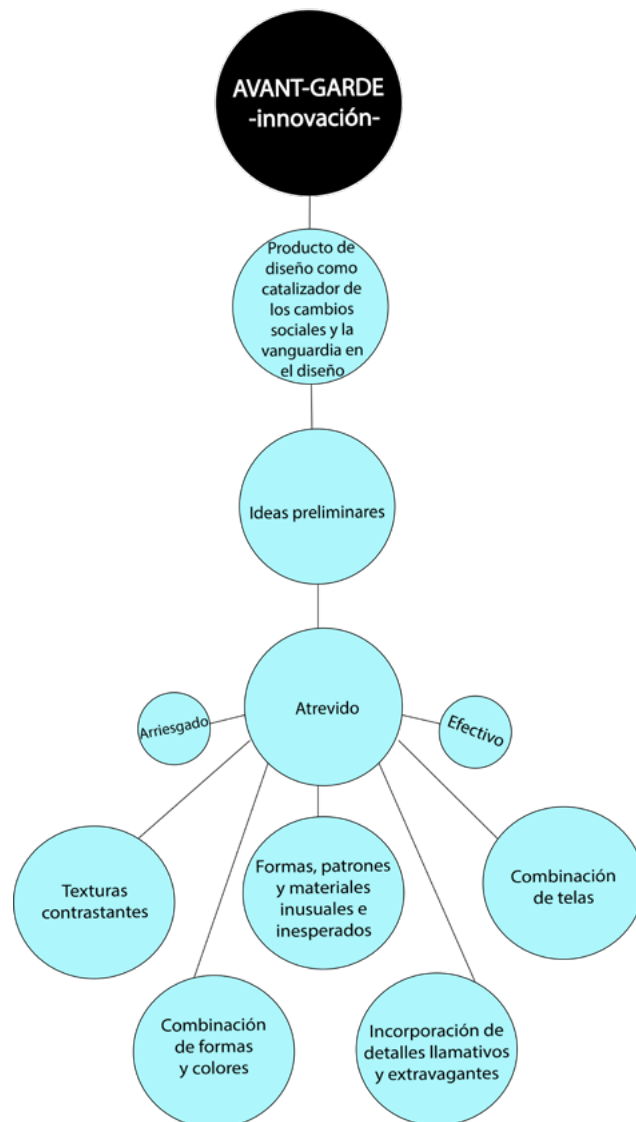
AVANT-GARDE
-innovación-

Producto de diseño como catalizador de los cambios sociales y la vanguardia en el diseño

Ideas preliminares

Arriesgado

Atrevido

Efectivo

Texturas contrastantes

Formas, patrones y materiales inusuales e inesperados

Combinación de telas

Combinación de formas y colores

Incorporación de detalles llamativos y extravagantes